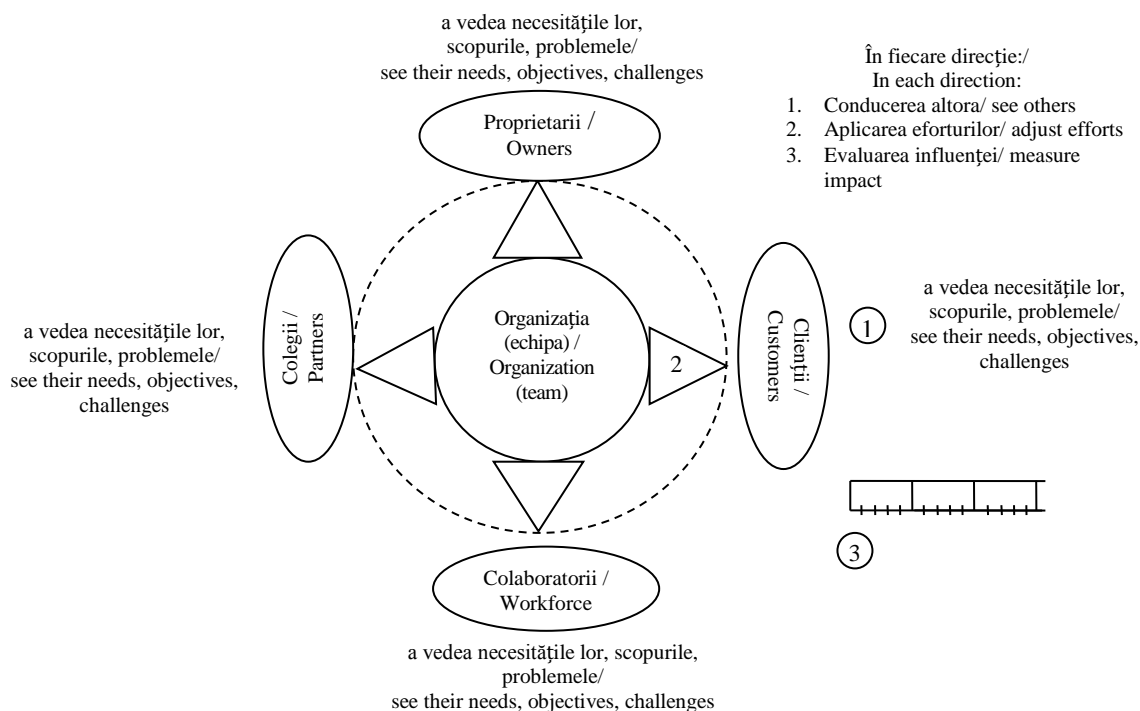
a vedea necesităţile lor, scopurile, problemele/ see their needs, objectives, challenges

Proprietarii / Owners

În fiecare direcţie:/ In each direction:
1. Conducerea altora/ see others
2. Aplicarea eforturilor/ adjust efforts
3. Evaluarea influenţei/ measure impact

a vedea necesităţile lor, scopurile, problemele/ see their needs, objectives, challenges

Colegii / Partners

Organizaţia (echipa) / Organization (team)

2

Clienţii / Customers

1

a vedea necesităţile lor, scopurile, problemele/ see their needs, objectives, challenges

3

Colaboratorii / Workforce

a vedea necesităţile lor, scopurile, problemele/ see their needs, objectives, challenges